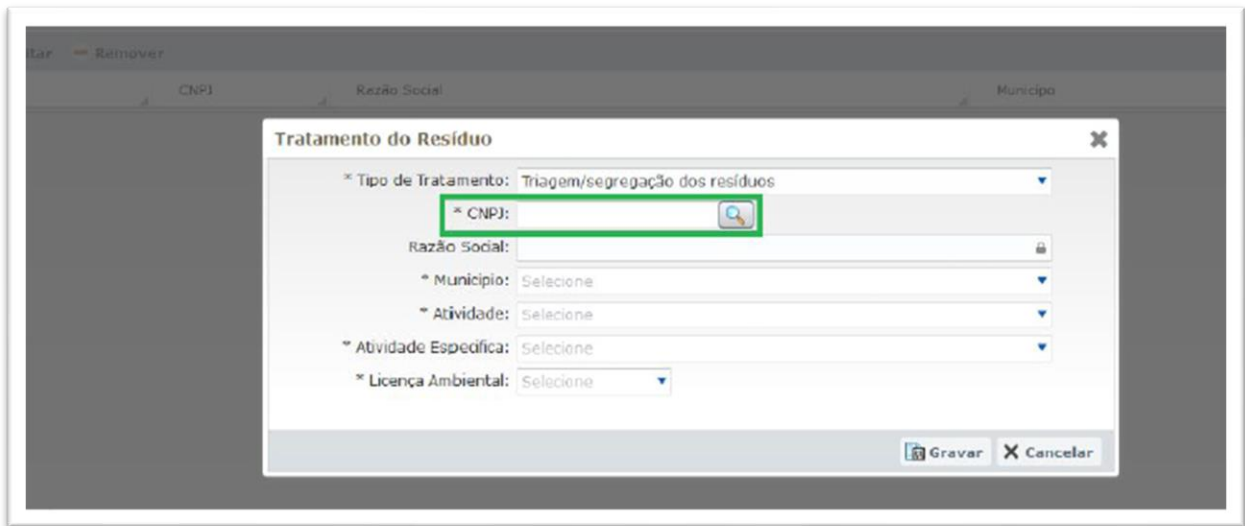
itar − Remover

| CNPJ | Razão Social | Municipo |
|---|---|---|

Tratamento do Resíduo

* Tipo de Tratamento: Triagem/segregação dos resíduos
* CNPJ:
Razão Social:
* Municipio: Selecione
* Atividade: Selecione
* Atividade Especifica: Selecione
* Licença Ambiental: Selecione

Gravar
Cancelar